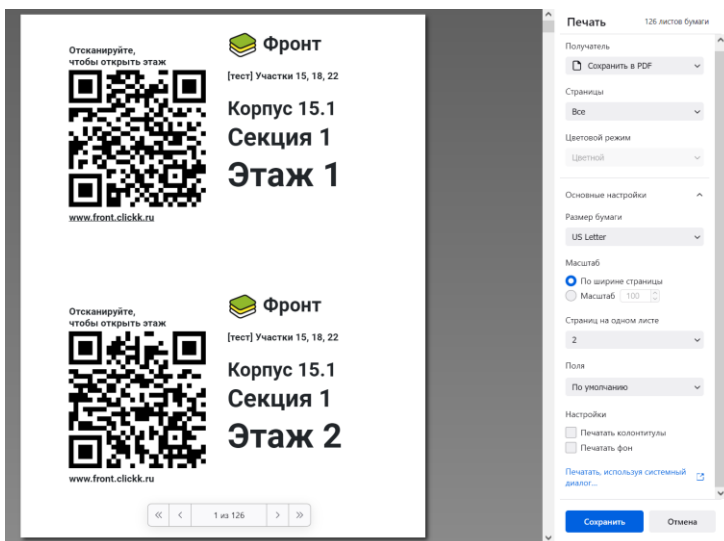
Отсканируйте, чтобы открыть этаж

Фронт

[тест] Участки 15, 18, 22

Корпус 15.1
Секция 1
Этаж 1

www.front.clickk.ru

Отсканируйте, чтобы открыть этаж

Фронт

[тест] Участки 15, 18, 22

Корпус 15.1
Секция 1
Этаж 2

www.front.clickk.ru

« ‹ 1 из 126 › »

Печать 126 листов бумаги

Получатель
Сохранить в PDF

Страницы
Все

Цветовой режим
Цветной

Основные настройки

Размер бумаги
US Letter

Масштаб
По ширине страницы
Масштаб 100

Страниц на одном листе
2

Поля
По умолчанию

Настройки
Печатать колонтитулы
Печатать фон

Печатать, используя системный диалог...

Сохранить Отмена